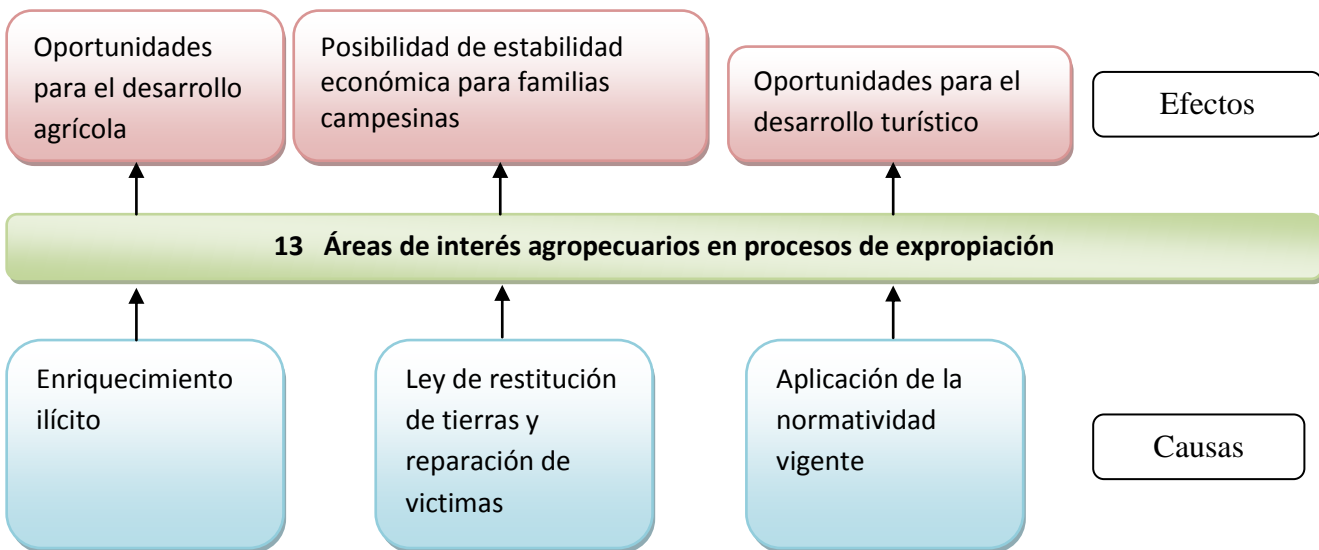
Oportunidades para el desarrollo agrícola

Posibilidad de estabilidad económica para familias campesinas

Oportunidades para el desarrollo turístico

Efectos

13 Áreas de interés agropecuarios en procesos de expropiación

Enriquecimiento ilícito

Ley de restitución de tierras y reparación de victimas

Aplicación de la normatividad vigente

Causas